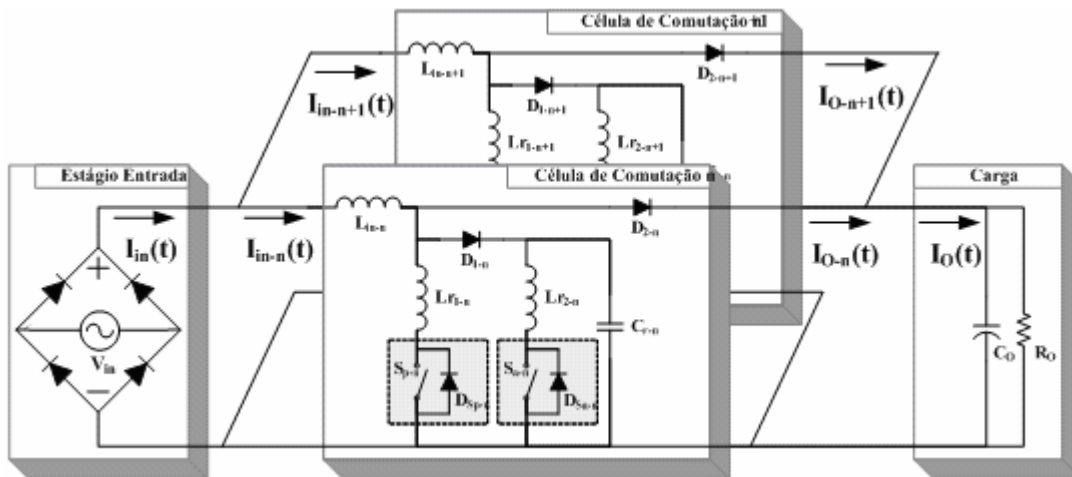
Célula de Comutação nl

$L_{in-n+1}$

$D_{2-n+1}$

$I_{in-n+1}(t)$

$D_{1-n+1}$

$I_{O-n+1}(t)$

$Lr_{1-n+1}$

$Lr_{2-n+1}$

Estágio Entrada

Célula de Comutação n-n

Carga

$L_{in-n}$

$D_{2-n}$

$I_{in}(t)$

$I_{in-n}(t)$

$D_{1-n}$

$I_{O-n}(t)$

$I_O(t)$

+

$Lr_{1-n}$

$Lr_{2-n}$

$C_{r-n}$

$V_{in}$

$C_O$

$R_O$

$S_{p-n}$

$D_{Sp-n}$

$S_{a-n}$

$D_{Sa-n}$

−